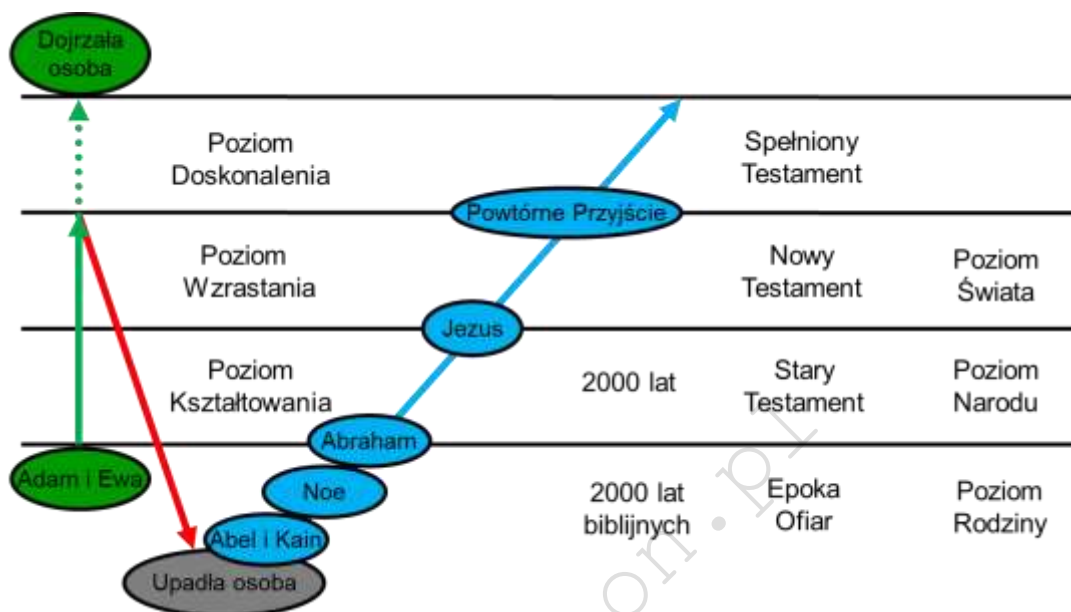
Dojrzała osoba

Poziom Doskonalenia

Spełniony Testament

Powtórne Przyjście

Poziom Wzrastania

Nowy Testament

Poziom Świata

Jezus

Poziom Kształtowania

2000 lat

Stary Testament

Poziom Narodu

Abraham

Adam i Ewa

Noe

2000 lat biblijnych

Epoka Ofiar

Poziom Rodziny

Abel i Kain

Upadła osoba

on.pl